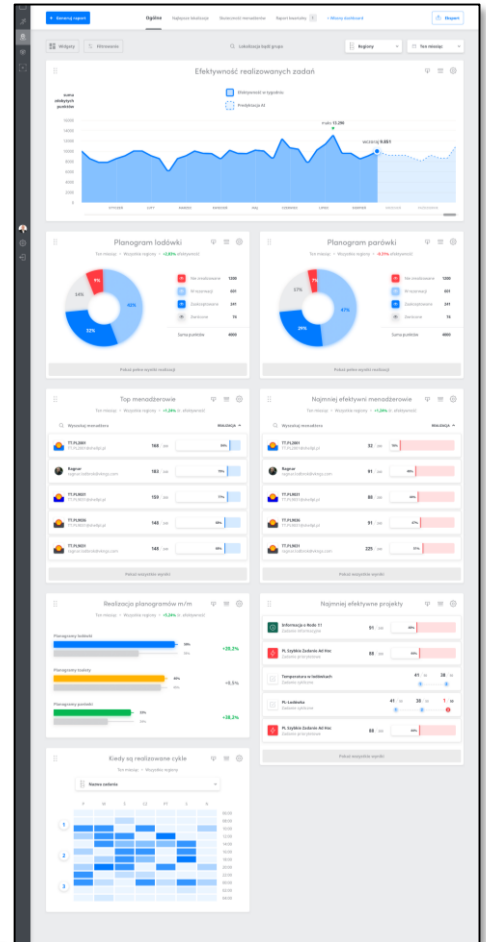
+ Generuj raport

Ogólne | Najlepsze kluczowe | Skuteczność menadżerów | Raport kluczowy | + Więcej możliwości

Eksport

Widgety | Filtrowanie

Lokalizacja /grupa

Regiony | Ten miesiąc

Efektywność realizowanych zadań

Liczba efektywnych punktów

Efektywność w tygodniu

Predykcja AI

maks 13,298

aktualnie 9,000

Planogram lodówki

Ten miesiąc • Wszystkie regiony • +6,85% efektywność

| | |
|---|---|
| Nie zrealizowane | 1200 |
| W trakcie | 201 |
| Zrealizowane | 241 |
| Odrzucone | 74 |
| Suma punktów | 4000 |

Pokaż pełne wyniki realizacji

Planogram parówki

Ten miesiąc • Wszystkie regiony • -6,25% efektywność

| | |
|---|---|
| Nie zrealizowane | 1200 |
| W trakcie | 201 |
| Zrealizowane | 241 |
| Odrzucone | 74 |
| Suma punktów | 4000 |

Pokaż pełne wyniki realizacji

Top menadżerowie

Ten miesiąc • Wszystkie regiony • +1,36% efektywność

Wyszukaj menadżera | Realizacja

Ragnar

Pokaż wszystkie wyniki

Najmniej efektywni menadżerowie

Ten miesiąc • Wszystkie regiony • +1,36% efektywność

Wyszukaj menadżera | Realizacja

Ragnar

Pokaż wszystkie wyniki

Realizacja planogramów m/m

Ten miesiąc • Wszystkie regiony • +1,36% efektywność

Planogramy lodówki +28,2%

Planogramy kawy +0,5%

Planogramy parówki +28,2%

Najmniej efektywne projekty

Informacja o Wafle 11

Pl. Szybkie Zadanie Ad Hoc

Temperatura w lodówkach

Pl. Lodówka

Pl. Szybkie Zadanie Ad Hoc

Pokaż wszystkie wyniki

Kiedy są realizowane cykle

Ten miesiąc • Wszystkie regiony

Rodzaj zadania

P W Ś CZ PT S N

1
2
3